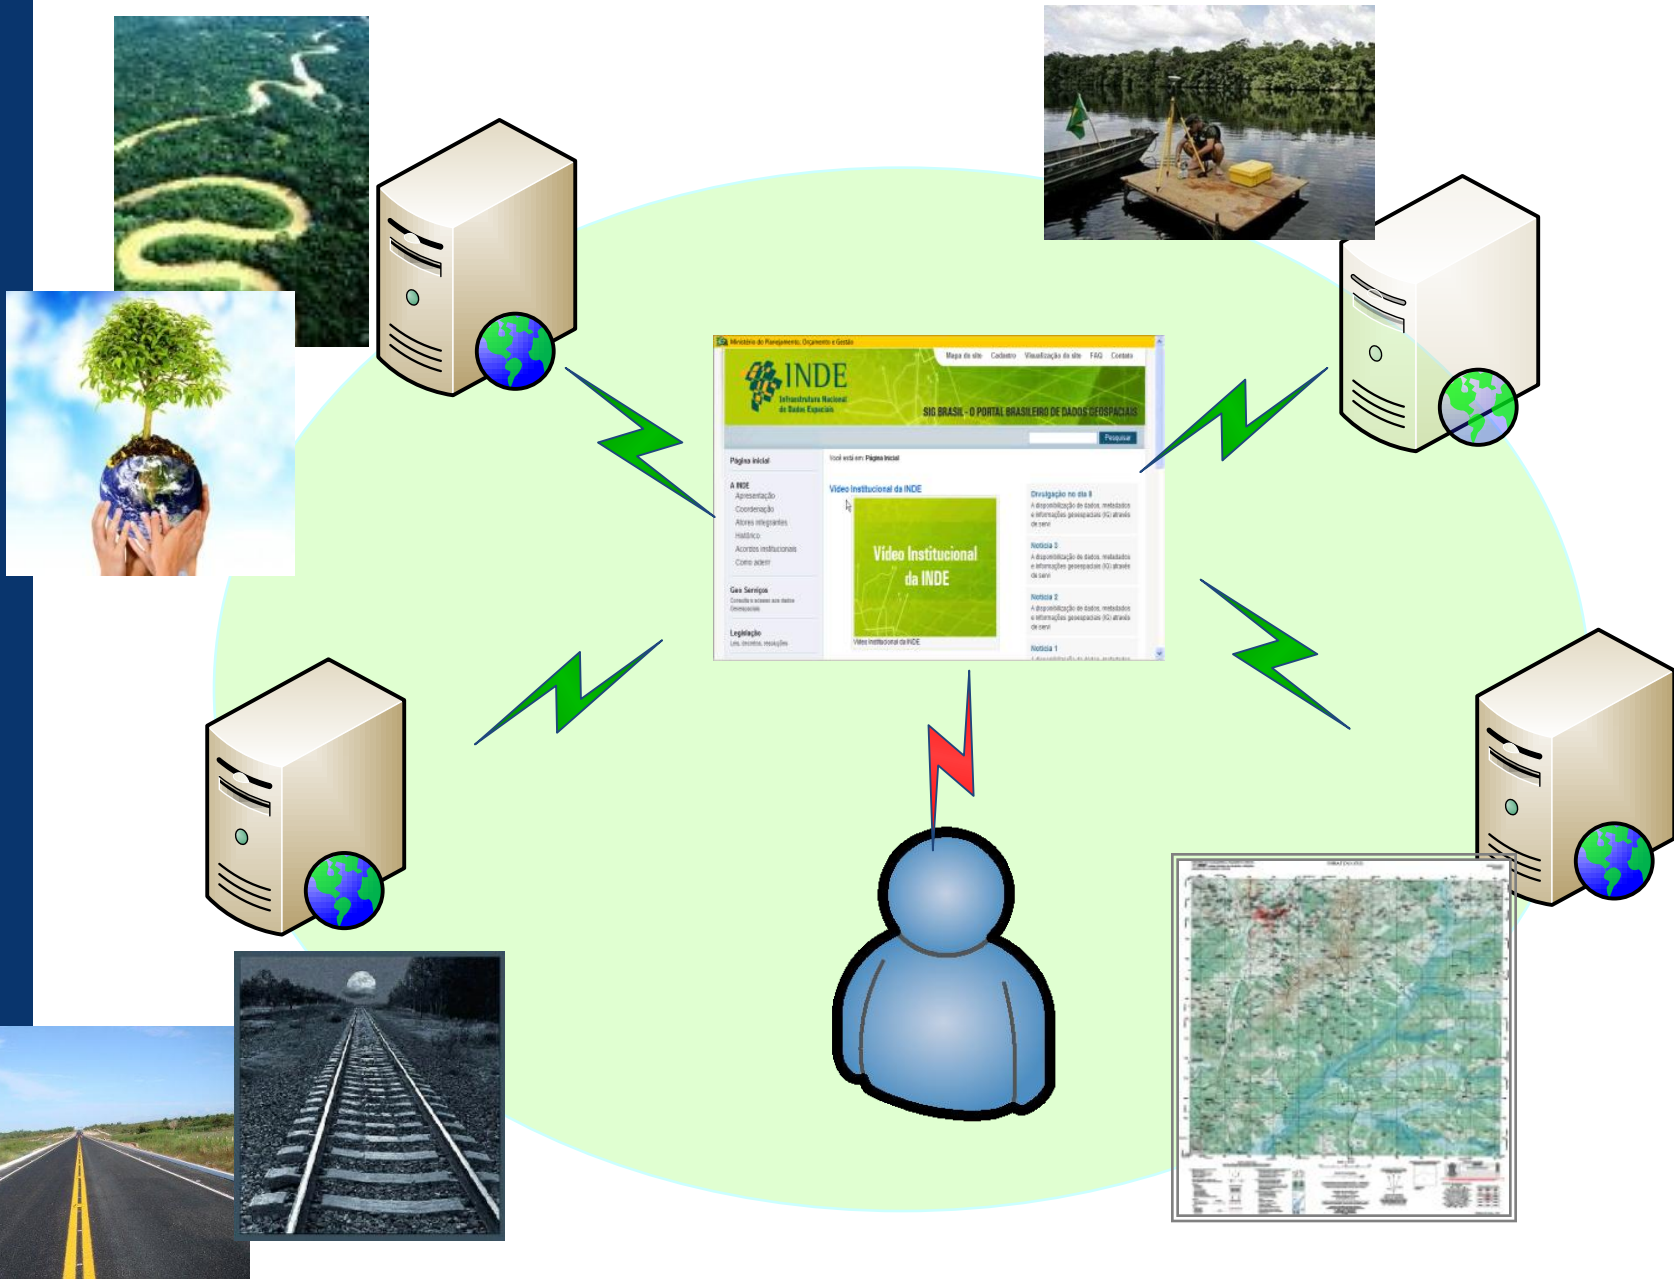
Ministério do Planejamento, Orçamento e Gestão

Mapa do site Cadastro Visualização do site FAQ Contato

INDE
Infraestrutura Nacional de Dados Espaciais

SIG BRASIL - O PORTAL BRASILEIRO DE DADOS GEOESPACIAIS

Pesquisar

Página inicial

A INDE
Apresentação
Coordenação
Atores integrantes
Histórico
Acordos institucionais
Como aderir

Geo Serviços
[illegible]

Legislação
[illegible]

Você está em: Página Inicial

Vídeo Institucional da INDE

Vídeo Institucional da INDE

Vídeo Institucional da INDE

Divulgação no dia 8
A disponibilização de dados, metadados e informações geoespaciais (IG) através da web

Notícia 3
A disponibilização de dados, metadados e informações geoespaciais (IG) através da web

Notícia 2
A disponibilização de dados, metadados e informações geoespaciais (IG) através da web

Notícia 1
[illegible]